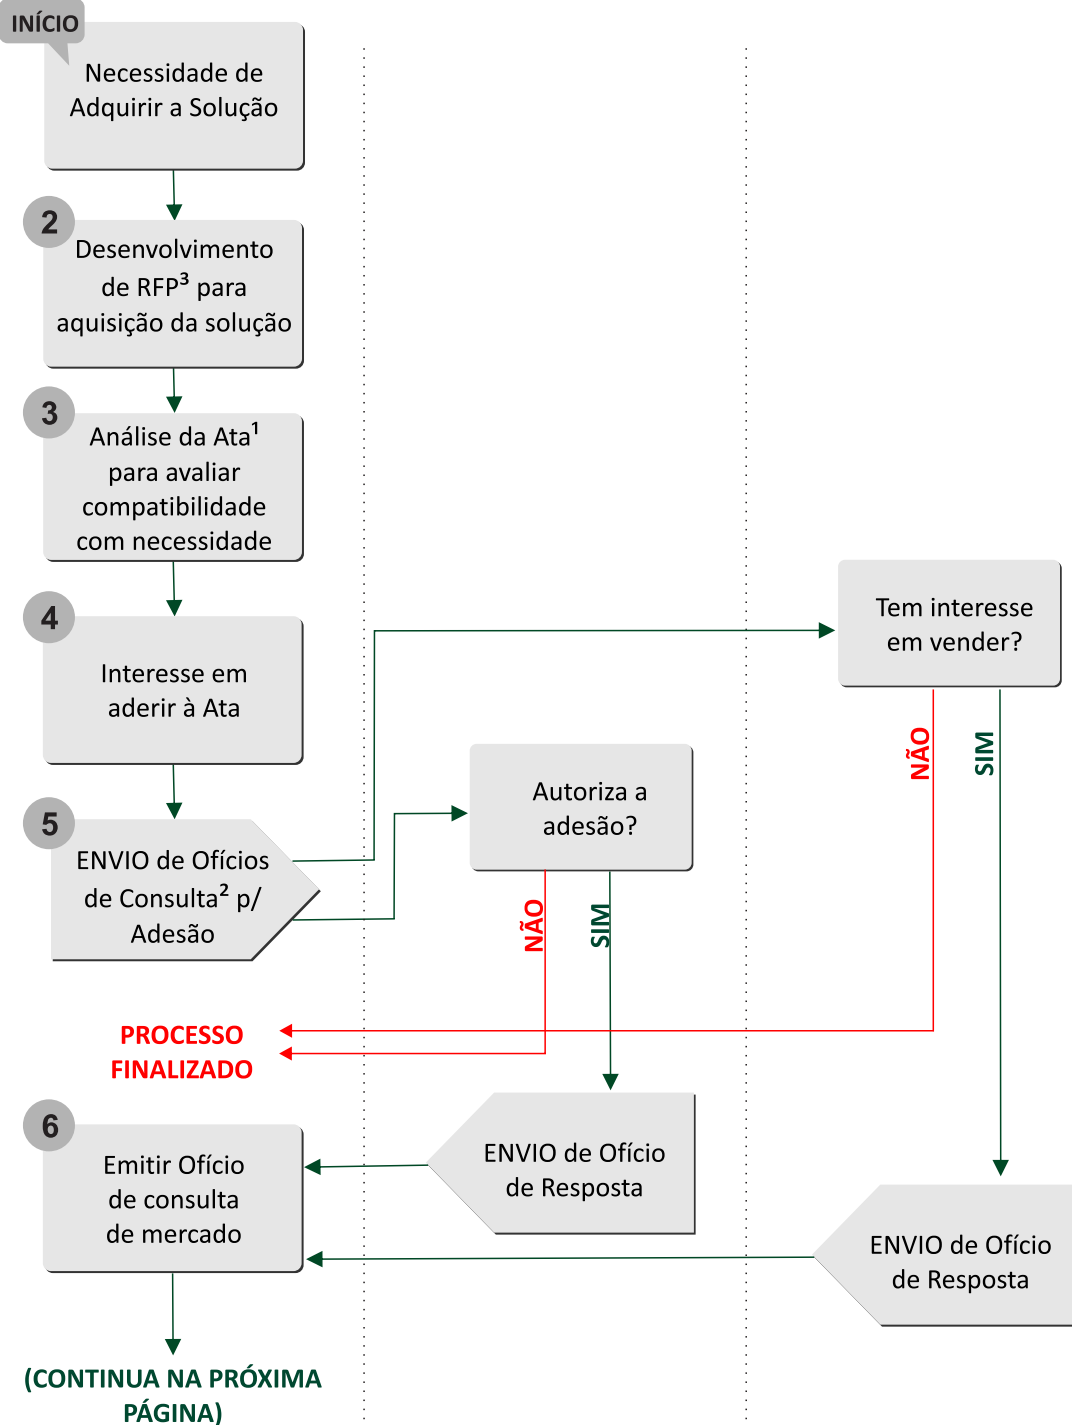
INÍCIO

Necessidade de Adquirir a Solução

2

Desenvolvimento de RFP$^3$ para aquisição da solução

3

Análise da Ata$^1$ para avaliar compatibilidade com necessidade

4

Interesse em aderir à Ata

5

ENVIO de Ofícios de Consulta$^2$ p/ Adesão

Tem interesse em vender?

NÃO

SIM

Autoriza a adesão?

NÃO

SIM

PROCESSO FINALIZADO

6

Emitir Ofício de consulta de mercado

ENVIO de Ofício de Resposta

ENVIO de Ofício de Resposta

(CONTINUA NA PRÓXIMA PÁGINA)